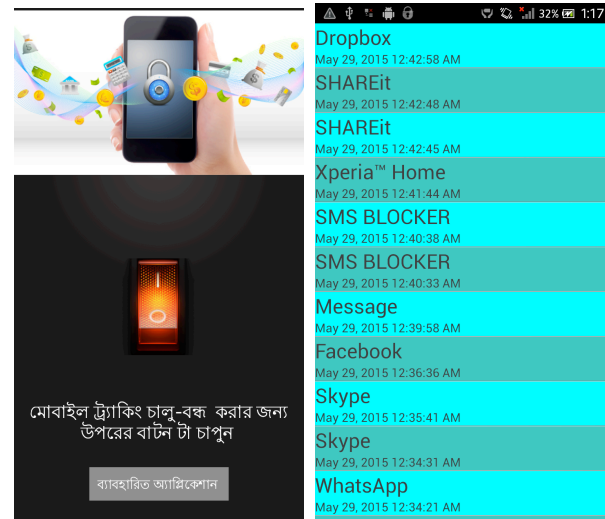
মোবাইল ট্র্যাকিং চালু-বন্ধ করার জন্য উপরের বাটন টা চাপুন

ব্যাবহারিত অ্যাপ্লিকেশান

32% 1:17

Dropbox
May 29, 2015 12:42:58 AM

SHAREit
May 29, 2015 12:42:48 AM

SHAREit
May 29, 2015 12:42:45 AM

Xperia™ Home
May 29, 2015 12:41:44 AM

SMS BLOCKER
May 29, 2015 12:40:38 AM

SMS BLOCKER
May 29, 2015 12:40:33 AM

Message
May 29, 2015 12:39:58 AM

Facebook
May 29, 2015 12:36:36 AM

Skype
May 29, 2015 12:35:41 AM

Skype
May 29, 2015 12:34:31 AM

WhatsApp
May 29, 2015 12:34:21 AM